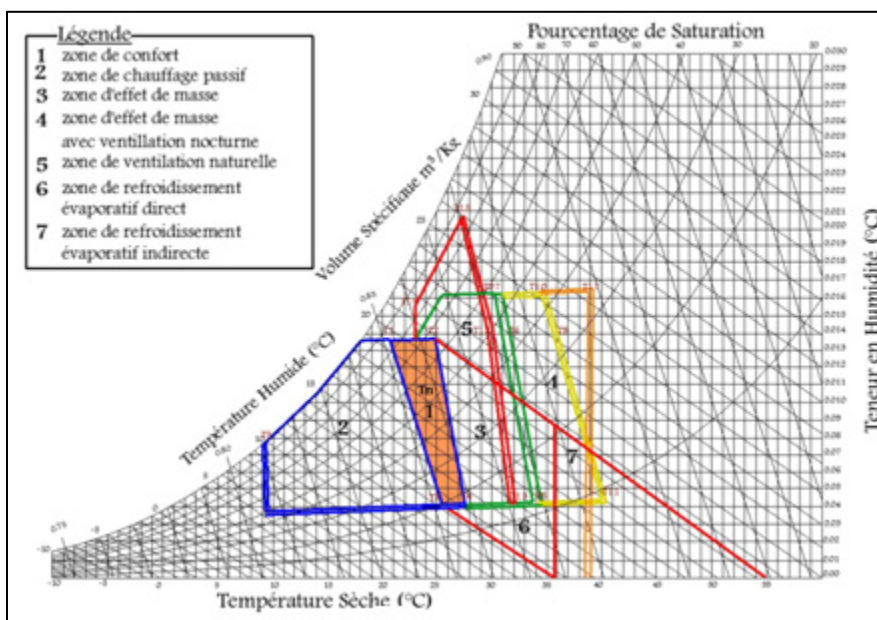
Légende
1 zone de confort
2 zone de chauffage passif
3 zone d'effet de masse
4 zone d'effet de masse avec ventillation nocturne
5 zone de ventilation naturelle
6 zone de refroidissement évaporatif direct
7 zone de refroidissement évaporatif indirecte

Pourcentage de Saturation

Volume Spécifique m³/Kg

Température Humide (°C)

Teneur en Humidité (°C)

Température Sèche (°C)

Tn

1
2
3
4
5
6
7

-10 -5 0 5 10 15 20 25 30 35 40 45 50 55